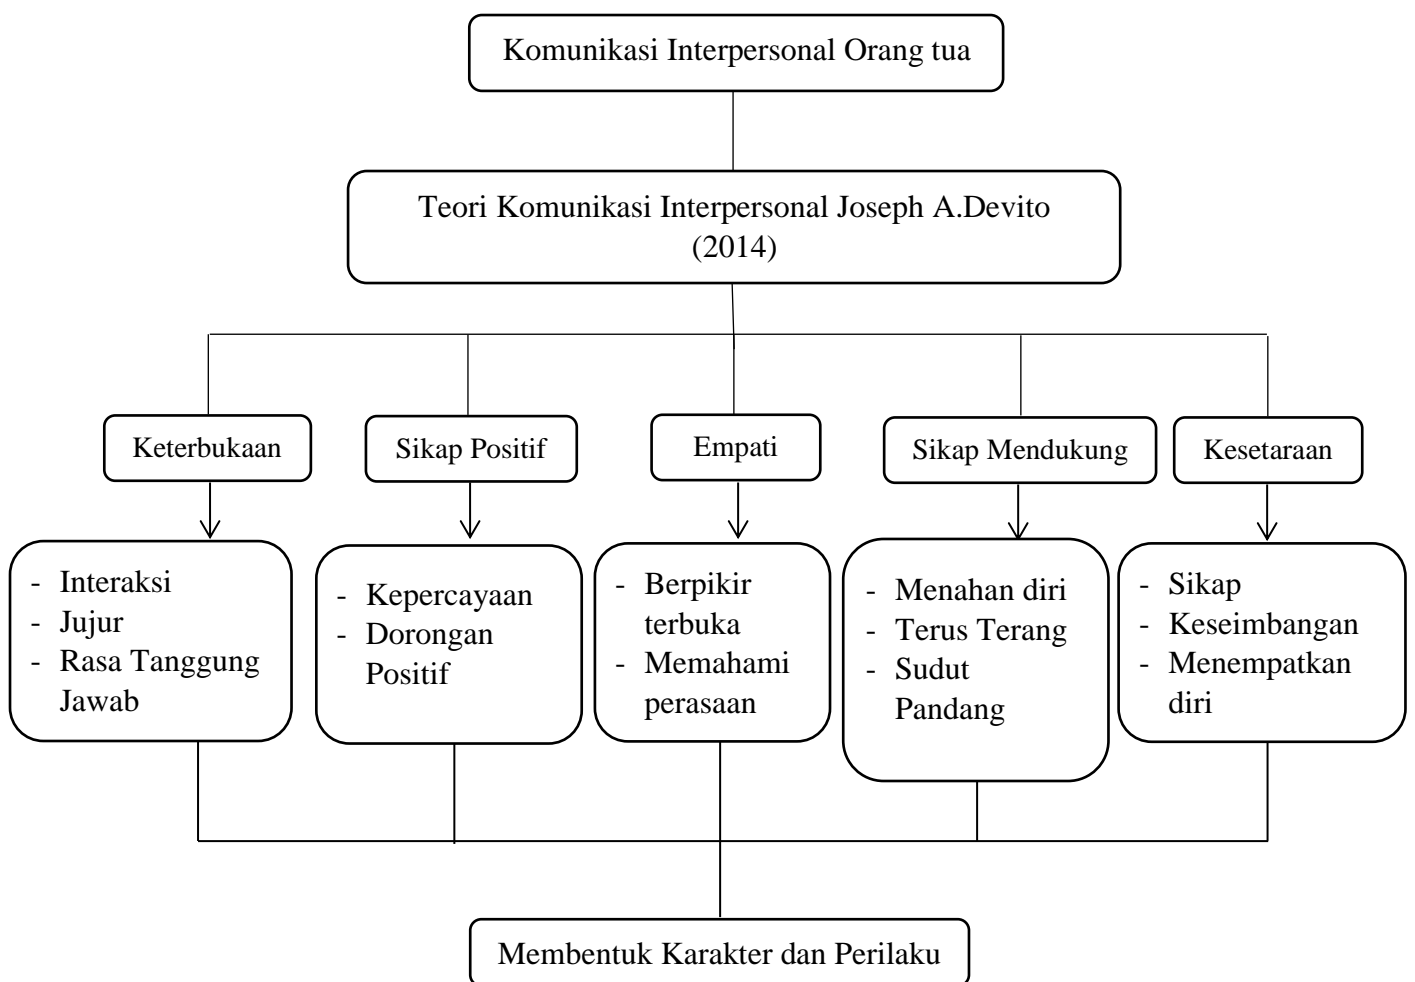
Komunikasi Interpersonal Orang tua

Teori Komunikasi Interpersonal Joseph A.Devito (2014)

Keterbukaan

Sikap Positif

Empati

Sikap Mendukung

Kesetaraan

- Interaksi
- Jujur
- Rasa Tanggung Jawab

- Kepercayaan
- Dorongan Positif

- Berpikir terbuka
- Memahami perasaan

- Menahan diri
- Terus Terang
- Sudut Pandang

- Sikap
- Keseimbangan
- Menempatkan diri

Membentuk Karakter dan Perilaku